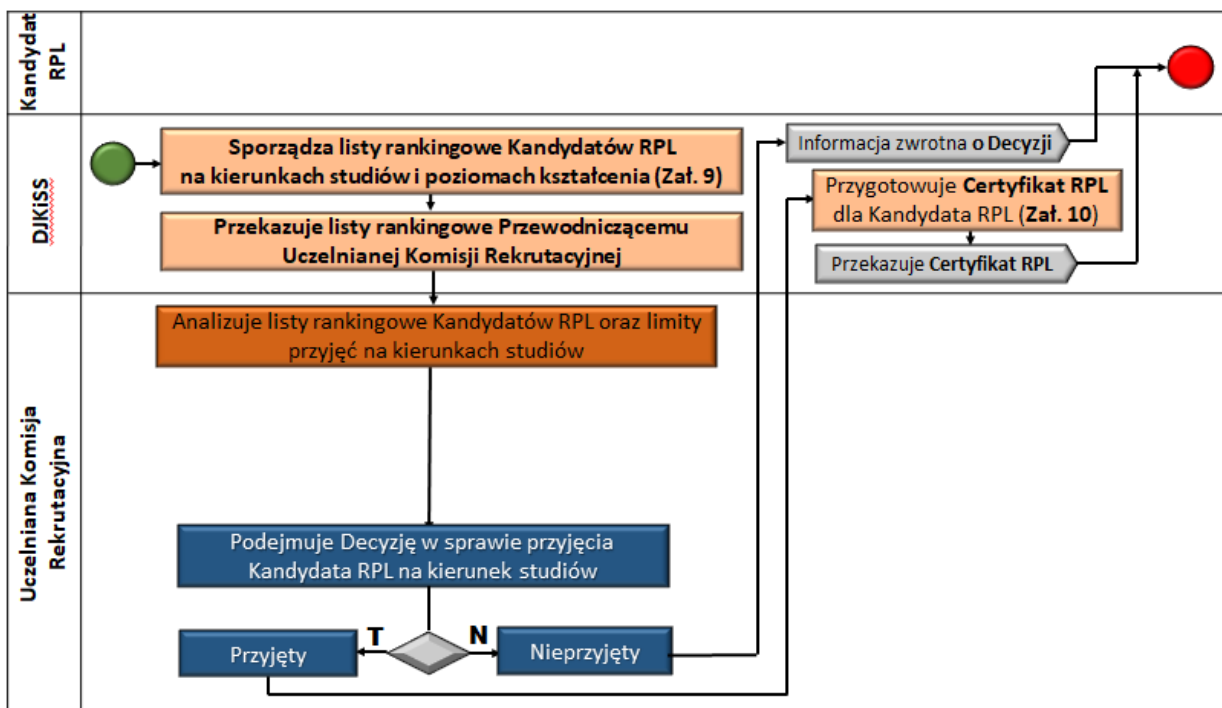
Kandydat RPL

DJKiSS

Uczelniana Komisja Rekrutacyjna

Sporządza listy rankingowe Kandydatów RPL na kierunkach studiów i poziomach kształcenia (Zał. 9)

Przekazuje listy rankingowe Przewodniczącemu Uczelnianej Komisji Rekrutacyjnej

Informacja zwrotna o Decyzji

Przygotowuje Certyfikat RPL dla Kandydata RPL (Zał. 10)

Przekazuje Certyfikat RPL

Analizuje listy rankingowe Kandydatów RPL oraz limity przyjęć na kierunkach studiów

Podejmuje Decyzję w sprawie przyjęcia Kandydata RPL na kierunek studiów

T

N

Przyjęty

Nieprzyjęty